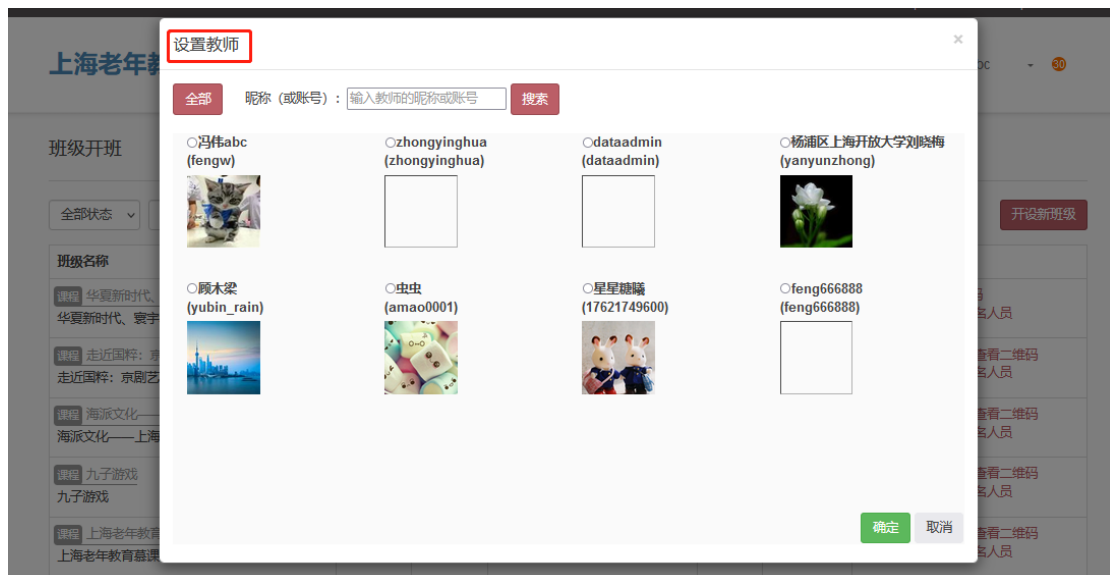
上海老年教

bc 30

班级开班

全部状态

开设新班级

班级名称

课程 华夏新时代、
华夏新时代、寰宇

课程 走近国粹：京
走近国粹：京剧艺

课程 海派文化——
海派文化——上海

课程 九子游戏
九子游戏

课程 上海老年教育
上海老年教育慕课

名人员
查看二维码
名人员
查看二维码
名人员
查看二维码
名人员
查看二维码
名人员

设置教师

×

全部 昵称（或账号）： 输入教师的昵称或账号 搜索

○冯伟abc
(fengw)

○zhongyinghua
(zhongyinghua)

○dataadmin
(dataadmin)

○杨浦区上海开放大学刘晓梅
(yanyunzhong)

○顾木梁
(yubin_rain)

○虫虫
(amao0001)

○星星睫毛
(17621749600)

○feng666888
(feng666888)

确定 取消